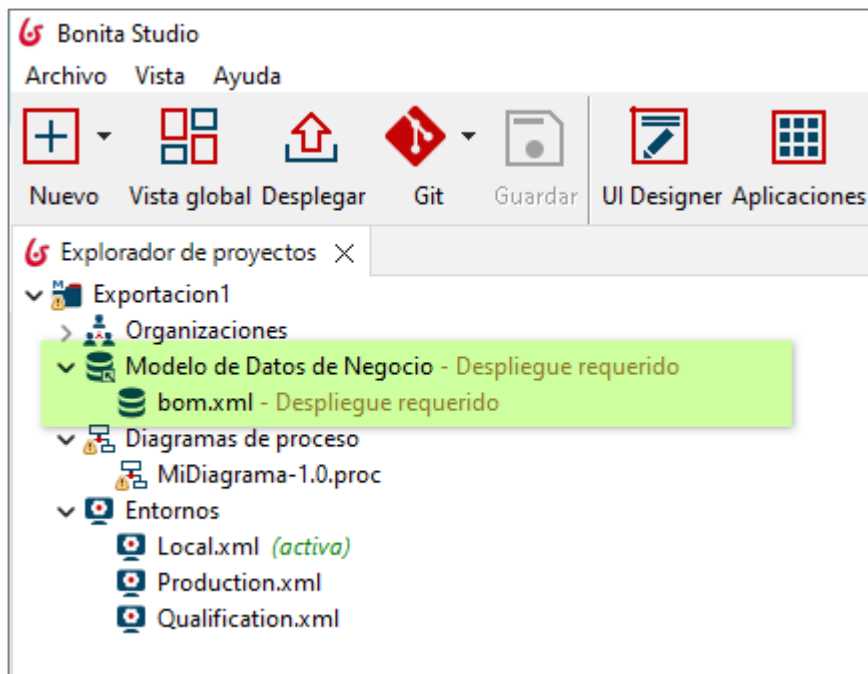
Bonita Studio

Archivo Vista Ayuda

Nuevo Vista global Desplegar Git Guardar UI Designer Aplicaciones

Explorador de proyectos

Exportacion1
Organizaciones
Modelo de Datos de Negocio - Despliegue requerido
bom.xml - Despliegue requerido
Diagramas de proceso
MiDiagrama-1.0.proc
Entornos
Local.xml (activa)
Production.xml
Qualification.xml